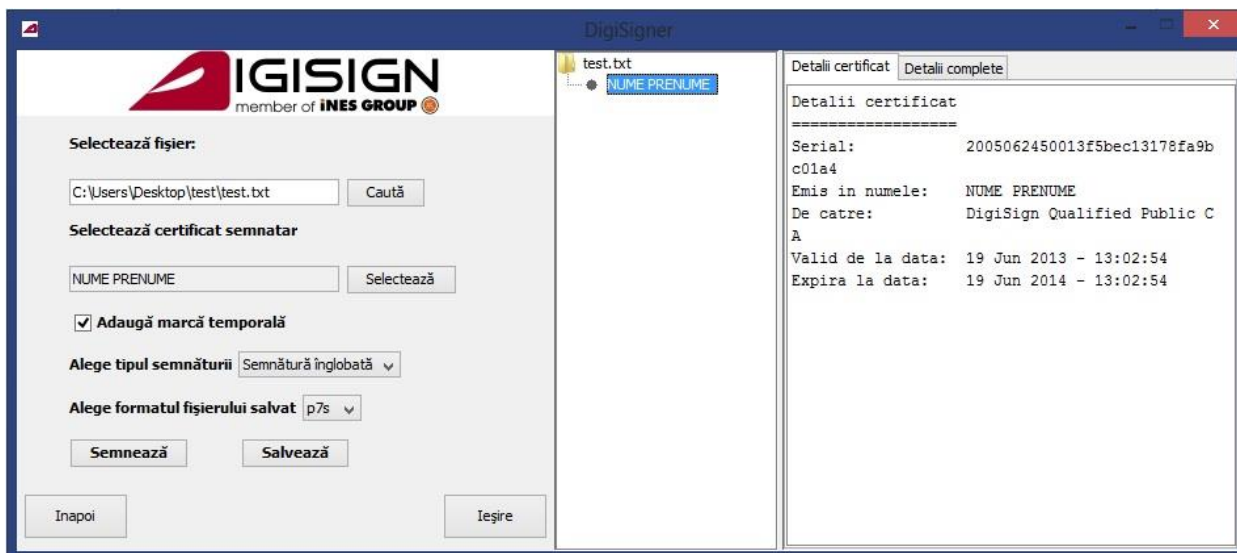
DigiSigner

IGISIGN
member of iNES GROUP

Selectează fişier:

C:\Users\Desktop\test\test.txt Caută

Selectează certificat semnatar

NUME PRENUME Selectează

Adaugă marcă temporală

Alege tipul semnăturii Semnătură înglobată

Alege formatul fişierului salvat p7s

Semnează Salvează

Inapoi Ieşire

test.txt
NUME PRENUME

Detalii certificat Detalii complete

Detalii certificat
==================
Serial: 2005062450013f5bec13178fa9bc01a4
Emis in numele: NUME PRENUME
De catre: DigiSign Qualified Public CA
Valid de la data: 19 Jun 2013 - 13:02:54
Expira la data: 19 Jun 2014 - 13:02:54